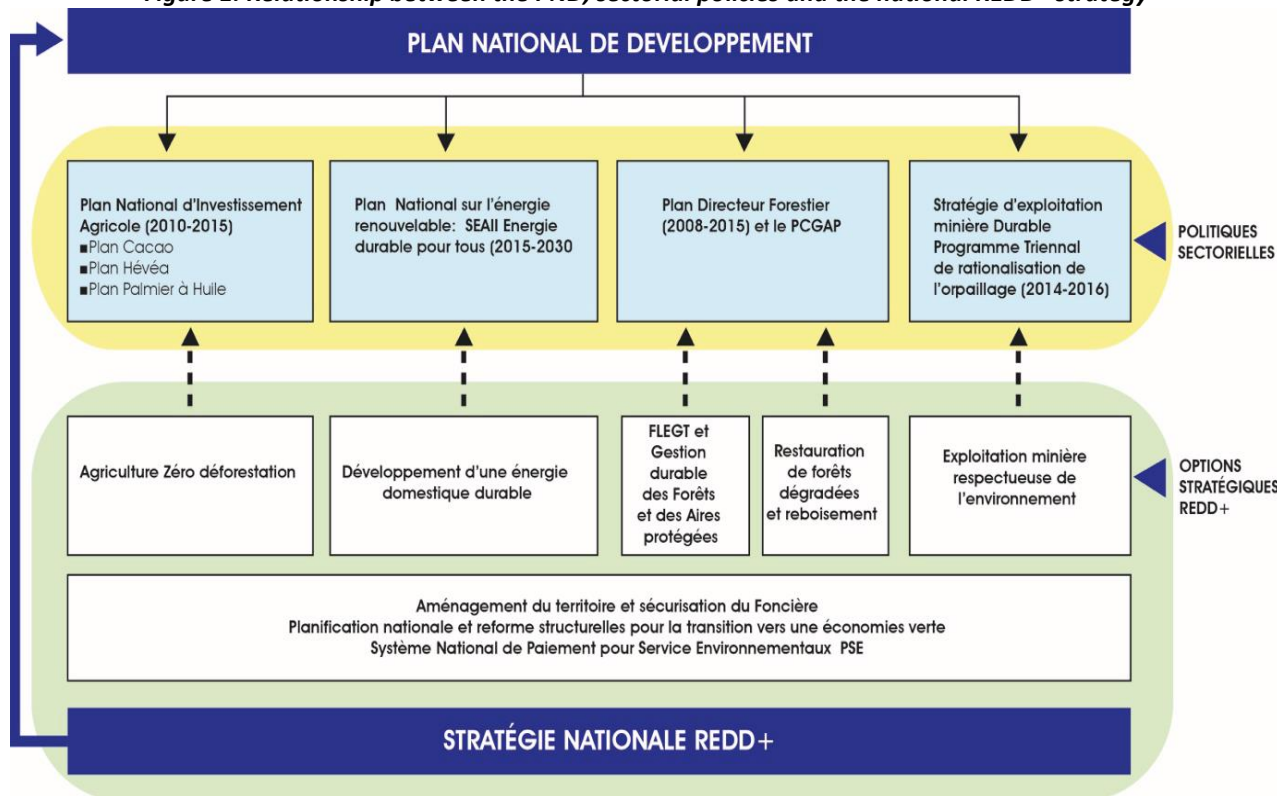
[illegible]

PLAN NATIONAL DE DEVELOPPEMENT

Plan National d'Investissement Agricole (2010-2015)
■Plan Cacao
■Plan Hévéa
■Plan Palmier à Huile

Plan National sur l'énergie renouvelable: SEAll Energie durable pour tous (2015-2030

Plan Directeur Forestier (2008-2015) et le PCGAP

Stratégie d'exploitation minière Durable Programme Triennal de rationalisation de l'orpaillage (2014-2016)

POLITIQUES SECTORIELLES

Agriculture Zéro déforestation

Développement d'une énergie domestique durable

FLEGT et Gestion durable des Forêts et des Aires protégées

Restauration de forêts dégradées et reboisement

Exploitation minière respectueuse de l'environnement

OPTIONS STRATÉGIQUES REDD+

Aménagement du territoire et sécurisation du Foncière
Planification nationale et reforme structurelles pour la transition vers une économies verte
Système National de Paiement pour Service Environnementaux PSE

STRATÉGIE NATIONALE REDD+